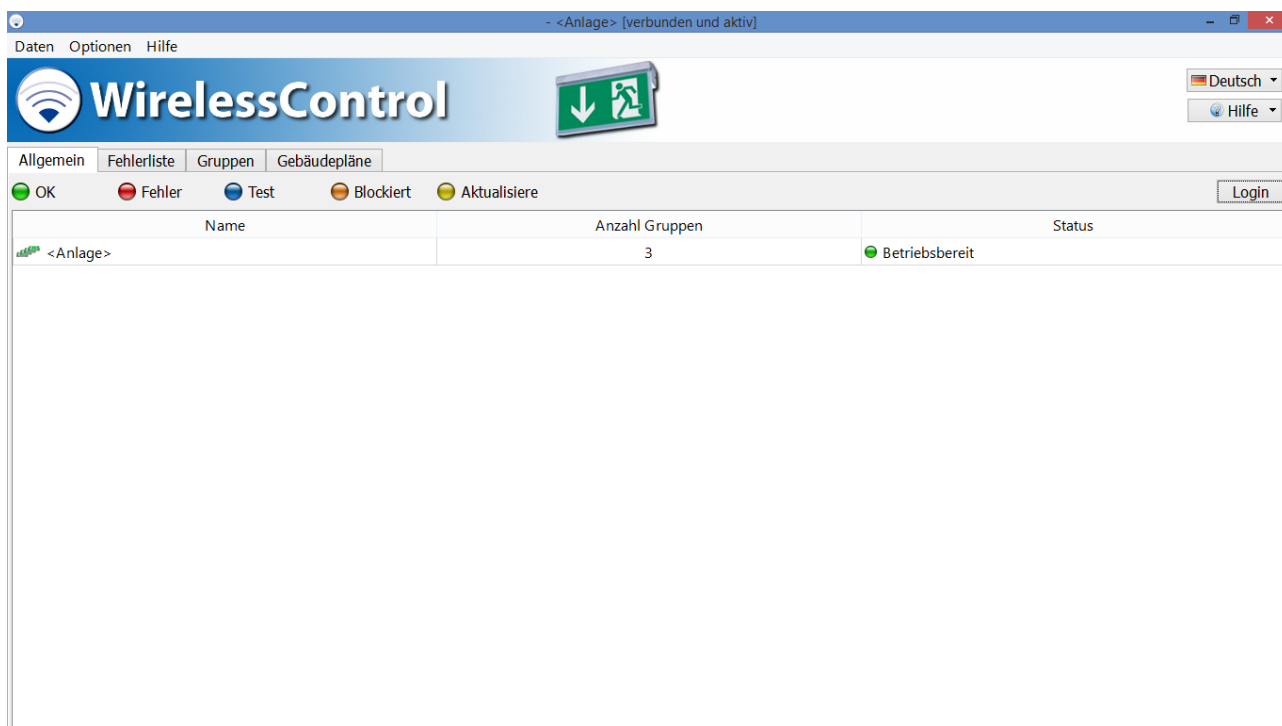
- <Anlage> [verbunden und aktiv]

Daten Optionen Hilfe

WirelessControl

Deutsch
Hilfe

Allgemein | Fehlerliste | Gruppen | Gebäudepläne

OK Fehler Test Blockiert Aktualisiere

Login

| Name | Anzahl Gruppen | Status |
|---|---|---|
| <Anlage> | 3 | Betriebsbereit |